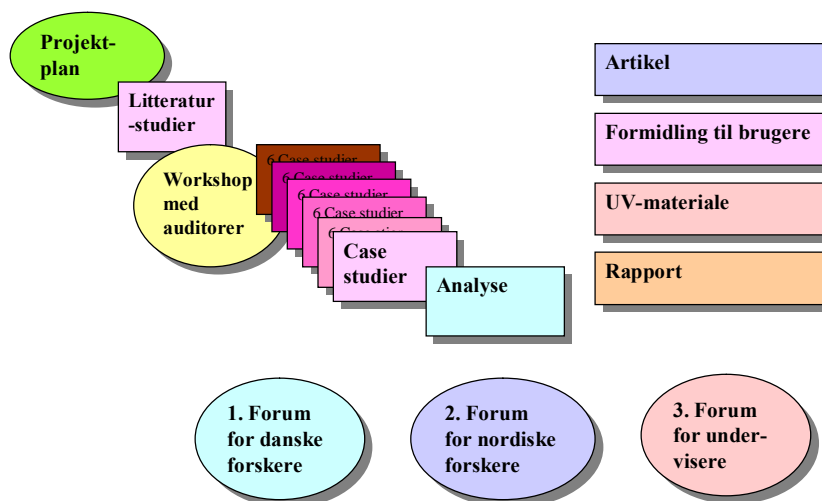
Projekt-plan

Litteratur-studier

Workshop med auditorer

6 Case studier

6 Case studier

6 Case studier

6 Case studier

6 Case studier

Case studier

Analyse

Artikel

Formidling til brugere

UV-materiale

Rapport

1. Forum for danske forskere

2. Forum for nordiske forskere

3. Forum for under-visere